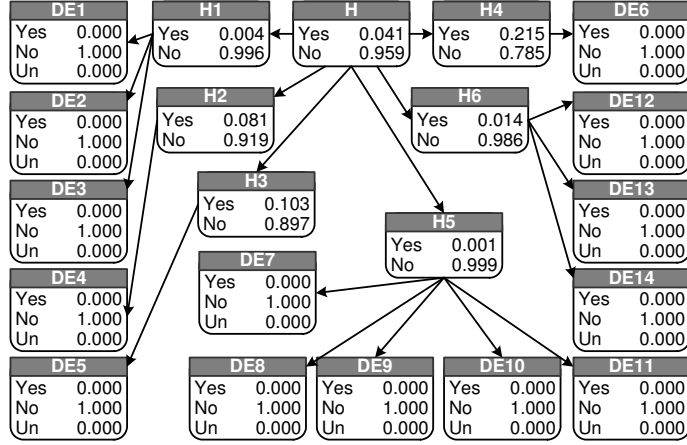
| DE1 | |
|---|---|
| Yes | 0.000 |
| No | 1.000 |
| Un | 0.000 |

| H1 | |
|---|---|
| Yes | 0.004 |
| No | 0.996 |

| H | |
|---|---|
| Yes | 0.041 |
| No | 0.959 |

| H4 | |
|---|---|
| Yes | 0.215 |
| No | 0.785 |

| DE6 | |
|---|---|
| Yes | 0.000 |
| No | 1.000 |
| Un | 0.000 |

| DE2 | |
|---|---|
| Yes | 0.000 |
| No | 1.000 |
| Un | 0.000 |

| H2 | |
|---|---|
| Yes | 0.081 |
| No | 0.919 |

| H6 | |
|---|---|
| Yes | 0.014 |
| No | 0.986 |

| DE12 | |
|---|---|
| Yes | 0.000 |
| No | 1.000 |
| Un | 0.000 |

| DE3 | |
|---|---|
| Yes | 0.000 |
| No | 1.000 |
| Un | 0.000 |

| H3 | |
|---|---|
| Yes | 0.103 |
| No | 0.897 |

| DE13 | |
|---|---|
| Yes | 0.000 |
| No | 1.000 |
| Un | 0.000 |

| H5 | |
|---|---|
| Yes | 0.001 |
| No | 0.999 |

| DE4 | |
|---|---|
| Yes | 0.000 |
| No | 1.000 |
| Un | 0.000 |

| DE7 | |
|---|---|
| Yes | 0.000 |
| No | 1.000 |
| Un | 0.000 |

| DE14 | |
|---|---|
| Yes | 0.000 |
| No | 1.000 |
| Un | 0.000 |

| DE5 | |
|---|---|
| Yes | 0.000 |
| No | 1.000 |
| Un | 0.000 |

| DE8 | |
|---|---|
| Yes | 0.000 |
| No | 1.000 |
| Un | 0.000 |

| DE9 | |
|---|---|
| Yes | 0.000 |
| No | 1.000 |
| Un | 0.000 |

| DE10 | |
|---|---|
| Yes | 0.000 |
| No | 1.000 |
| Un | 0.000 |

| DE11 | |
|---|---|
| Yes | 0.000 |
| No | 1.000 |
| Un | 0.000 |